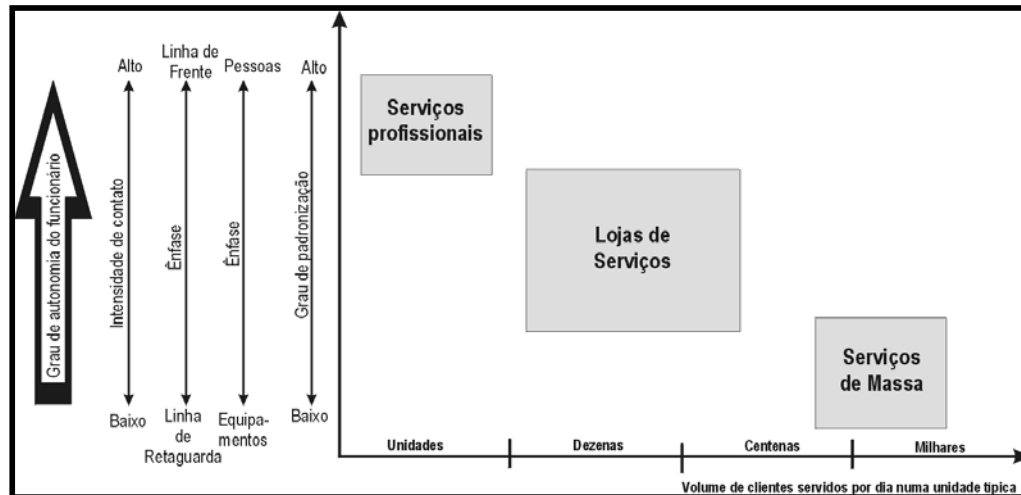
Grau de autonomia do funcionário

Alto
Intensidade de contato
Baixo

Linha de Frente
Ênfase
Linha de Retaguarda

Pessoas
Ênfase
Equipamentos

Alto
Grau de padronização
Baixo

Serviços profissionais

Lojas de Serviços

Serviços de Massa

Unidades
Dezenas
Centenas
Milhares

Volume de clientes servidos por dia numa unidade típica